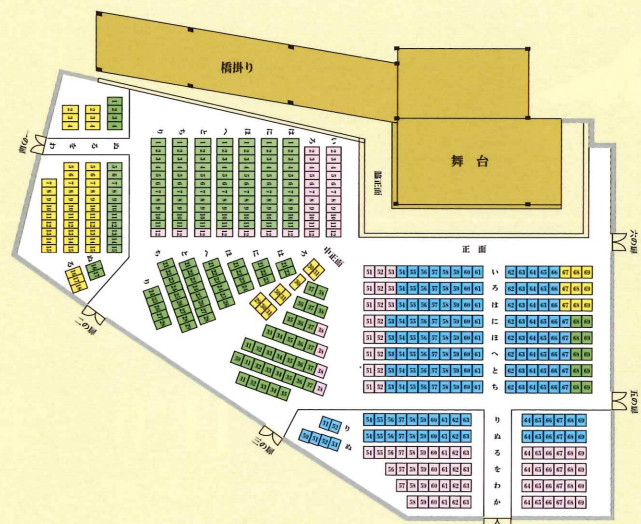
橋掛り

舞台

脇正面

正面

中正面

一の扉
二の扉
三の扉
五の扉
六の扉

い
ろ
は
に
ほ
へ
と
ち

り
ぬ
る
を
わ
か

| | | | | | | | | | | | | | | | | | | | | |
|---|---|---|---|---|---|---|---|---|---|---|---|---|---|---|---|---|---|---|---|---|
| 51 | 52 | 53 | 54 | 55 | 56 | 57 | 58 | 59 | 60 | 61 | い | 62 | 63 | 64 | 65 | 66 | 67 | 68 | 69 |
| 51 | 52 | 53 | 54 | 55 | 56 | 57 | 58 | 59 | 60 | 61 | ろ | 62 | 63 | 64 | 65 | 66 | 67 | 68 | 69 |
| 51 | 52 | 53 | 54 | 55 | 56 | 57 | 58 | 59 | 60 | 61 | は | 62 | 63 | 64 | 65 | 66 | 67 | 68 | 69 |
| 51 | 52 | 53 | 54 | 55 | 56 | 57 | 58 | 59 | 60 | 61 | に | 62 | 63 | 64 | 65 | 66 | 67 | 68 | 69 |
| 51 | 52 | 53 | 54 | 55 | 56 | 57 | 58 | 59 | 60 | 61 | ほ | 62 | 63 | 64 | 65 | 66 | 67 | 68 | 69 |
| 51 | 52 | 53 | 54 | 55 | 56 | 57 | 58 | 59 | 60 | 61 | へ | 62 | 63 | 64 | 65 | 66 | 67 | 68 | 69 |
| 51 | 52 | 53 | 54 | 55 | 56 | 57 | 58 | 59 | 60 | 61 | と | 62 | 63 | 64 | 65 | 66 | 67 | 68 | 69 |
| 51 | 52 | 53 | 54 | 55 | 56 | 57 | 58 | 59 | 60 | 61 | ち | 62 | 63 | 64 | 65 | 66 | 67 | 68 | 69 |

| | | | | | | | | | | | | | | | |
|---|---|---|---|---|---|---|---|---|---|---|---|---|---|---|---|
| 54 | 55 | 56 | 57 | 58 | 59 | 60 | 61 | 62 | 63 | り | 64 | 65 | 66 | 67 | 68 | 69 |
| 54 | 55 | 56 | 57 | 58 | 59 | 60 | 61 | 62 | 63 | ぬ | 64 | 65 | 66 | 67 | 68 | 69 |
| 54 | 55 | 56 | 57 | 58 | 59 | 60 | 61 | 62 | 63 | る | 64 | 65 | 66 | 67 | 68 | 69 |
| | 56 | 57 | 58 | 59 | 60 | 61 | 62 | 63 | を | 64 | 65 | 66 | 67 | 68 | 69 |
| | | 57 | 58 | 59 | 60 | 61 | 62 | 63 | わ | 64 | 65 | 66 | 67 | 68 | 69 |
| | | 58 | 59 | 60 | 61 | 62 | 63 | か | 64 | 65 | 66 | 67 | 68 | 69 |

り ぬ 50 51 52 53

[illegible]